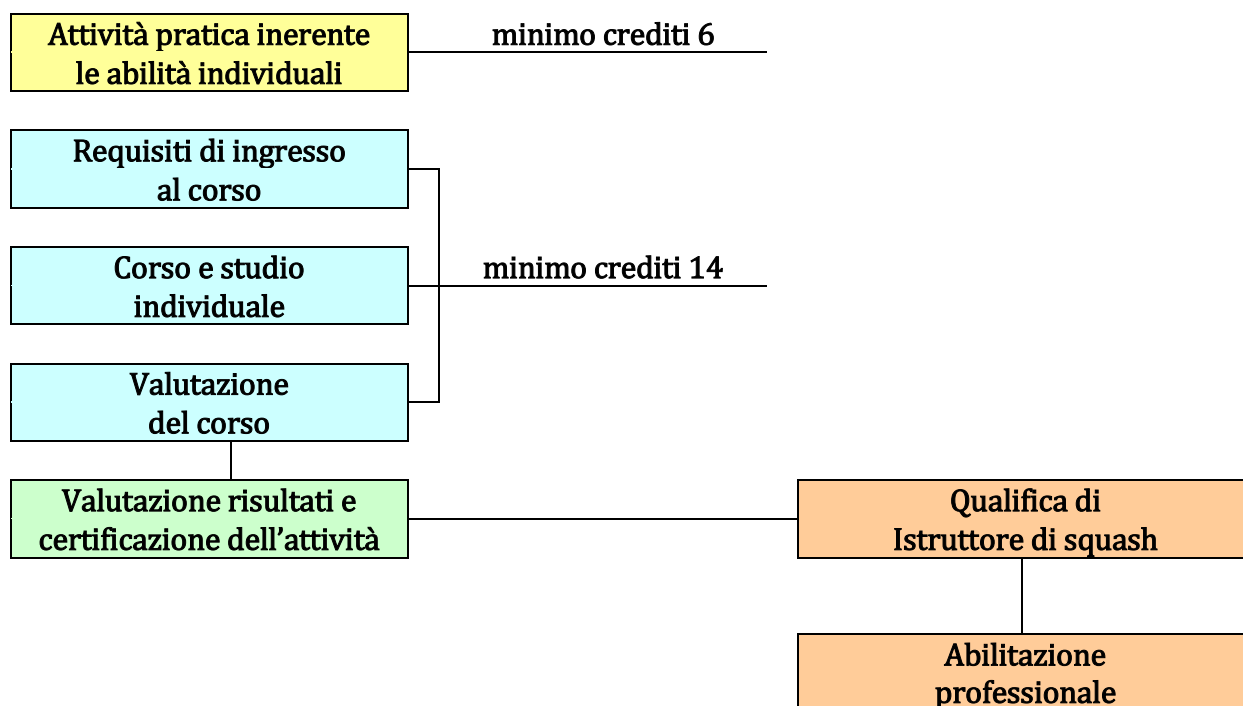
Attività pratica inerente le abilità individuali

minimo crediti 6

Requisiti di ingresso al corso

Corso e studio individuale

minimo crediti 14

Valutazione del corso

Valutazione risultati e certificazione dell’attività

Qualifica di Istruttore di squash

Abilitazione professionale